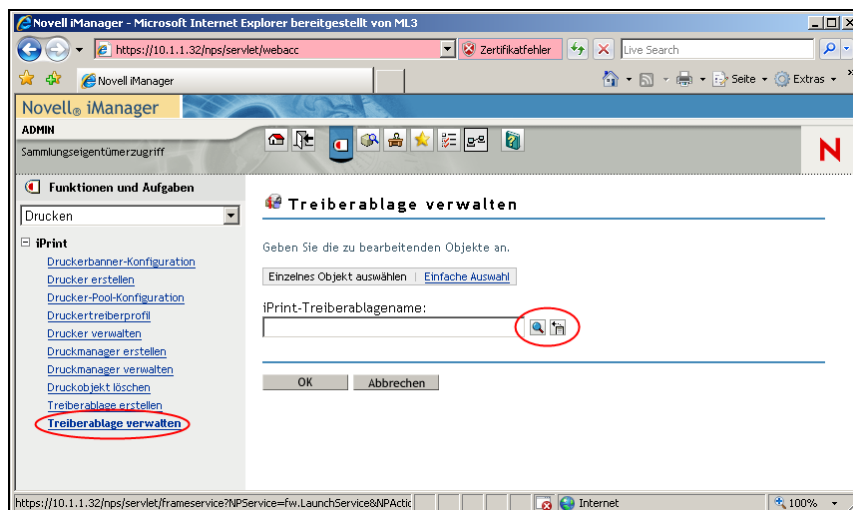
Novell iManager - Microsoft Internet Explorer bereitgestellt von ML3

https://10.1.1.32/nps/servlet/webacc

Zertifikatfehler

Live Search

Novell iManager

Seite

Extras

Novell® iManager

ADMIN

Sammlungseigentümerzugriff

N

Funktionen und Aufgaben

Drucken

iPrint

Druckerbanner-Konfiguration

Drucker erstellen

Drucker-Pool-Konfiguration

Druckertreiberprofil

Drucker verwalten

Druckmanager erstellen

Druckmanager verwalten

Druckobjekt löschen

Treiberablage erstellen

Treiberablage verwalten

Treiberablage verwalten

Geben Sie die zu bearbeitenden Objekte an.

Einzelnes Objekt auswählen | Einfache Auswahl

iPrint-Treiberablagename:

OK

Abbrechen

https://10.1.1.32/nps/servlet/frameservice?NPService=fw.LaunchService&NPActio

Internet

100%